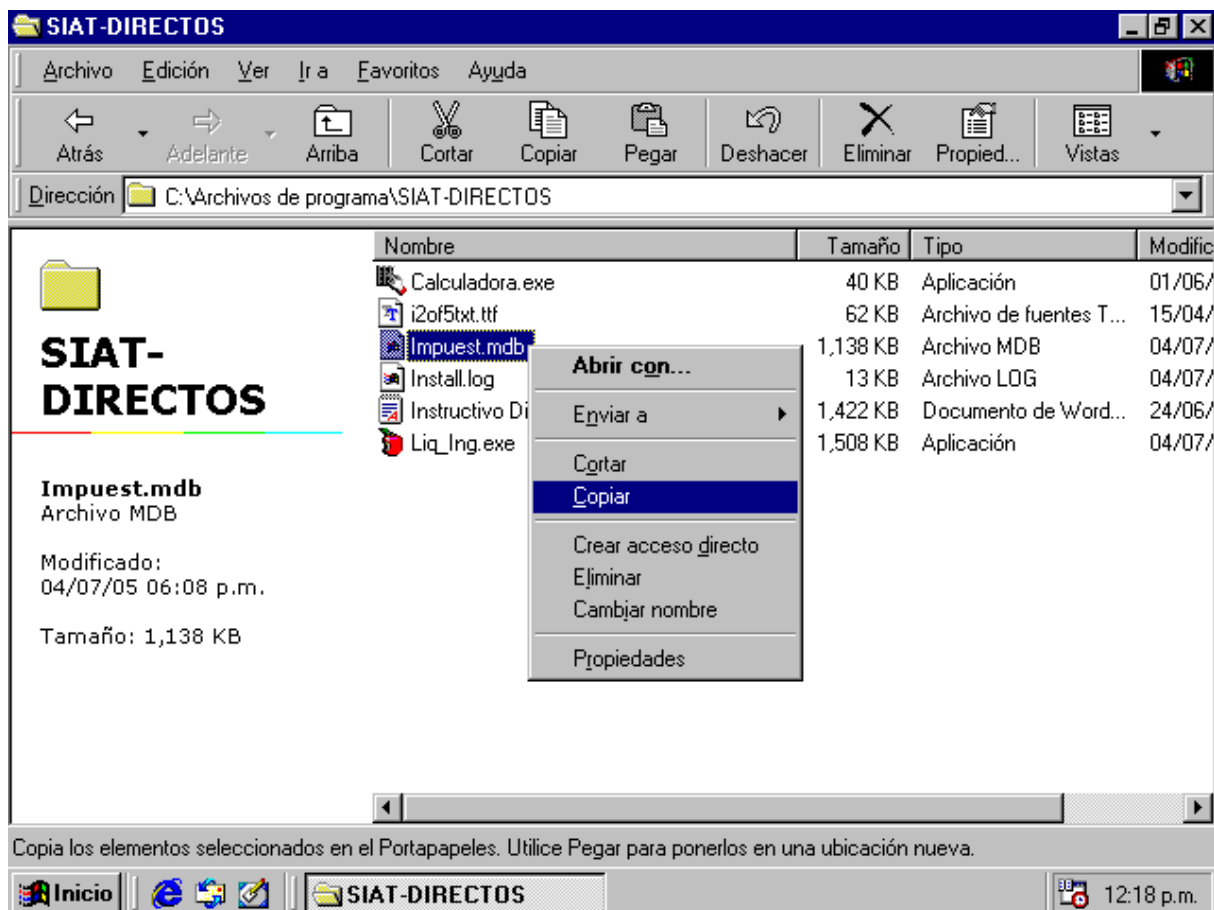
SIAT-DIRECTOS

Archivo Edición Ver Ir a Favoritos Ayuda

Atrás Adelante Arriba Cortar Copiar Pegar Deshacer Eliminar Propied... Vistas

Dirección C:\Archivos de programa\SIAT-DIRECTOS

SIAT-DIRECTOS

Impuest.mdb
Archivo MDB

Modificado:
04/07/05 06:08 p.m.

Tamaño: 1,138 KB

| Nombre | Tamaño | Tipo | Modific |
|---|---|---|---|
| Calculadora.exe | 40 KB | Aplicación | 01/06/ |
| i2of5txt.ttf | 62 KB | Archivo de fuentes T... | 15/04/ |
| Impuest.mdb | 1,138 KB | Archivo MDB | 04/07/ |
| Install.log | 13 KB | Archivo LOG | 04/07/ |
| Instructivo Di | 1,422 KB | Documento de Word... | 24/06/ |
| Liq_Ing.exe | 1,508 KB | Aplicación | 04/07/ |

Abrir con...
Enviar a
Cortar
Copiar
Crear acceso directo
Eliminar
Cambiar nombre
Propiedades

Copia los elementos seleccionados en el Portapapeles. Utilice Pegar para ponerlos en una ubicación nueva.

Inicio SIAT-DIRECTOS 12:18 p.m.